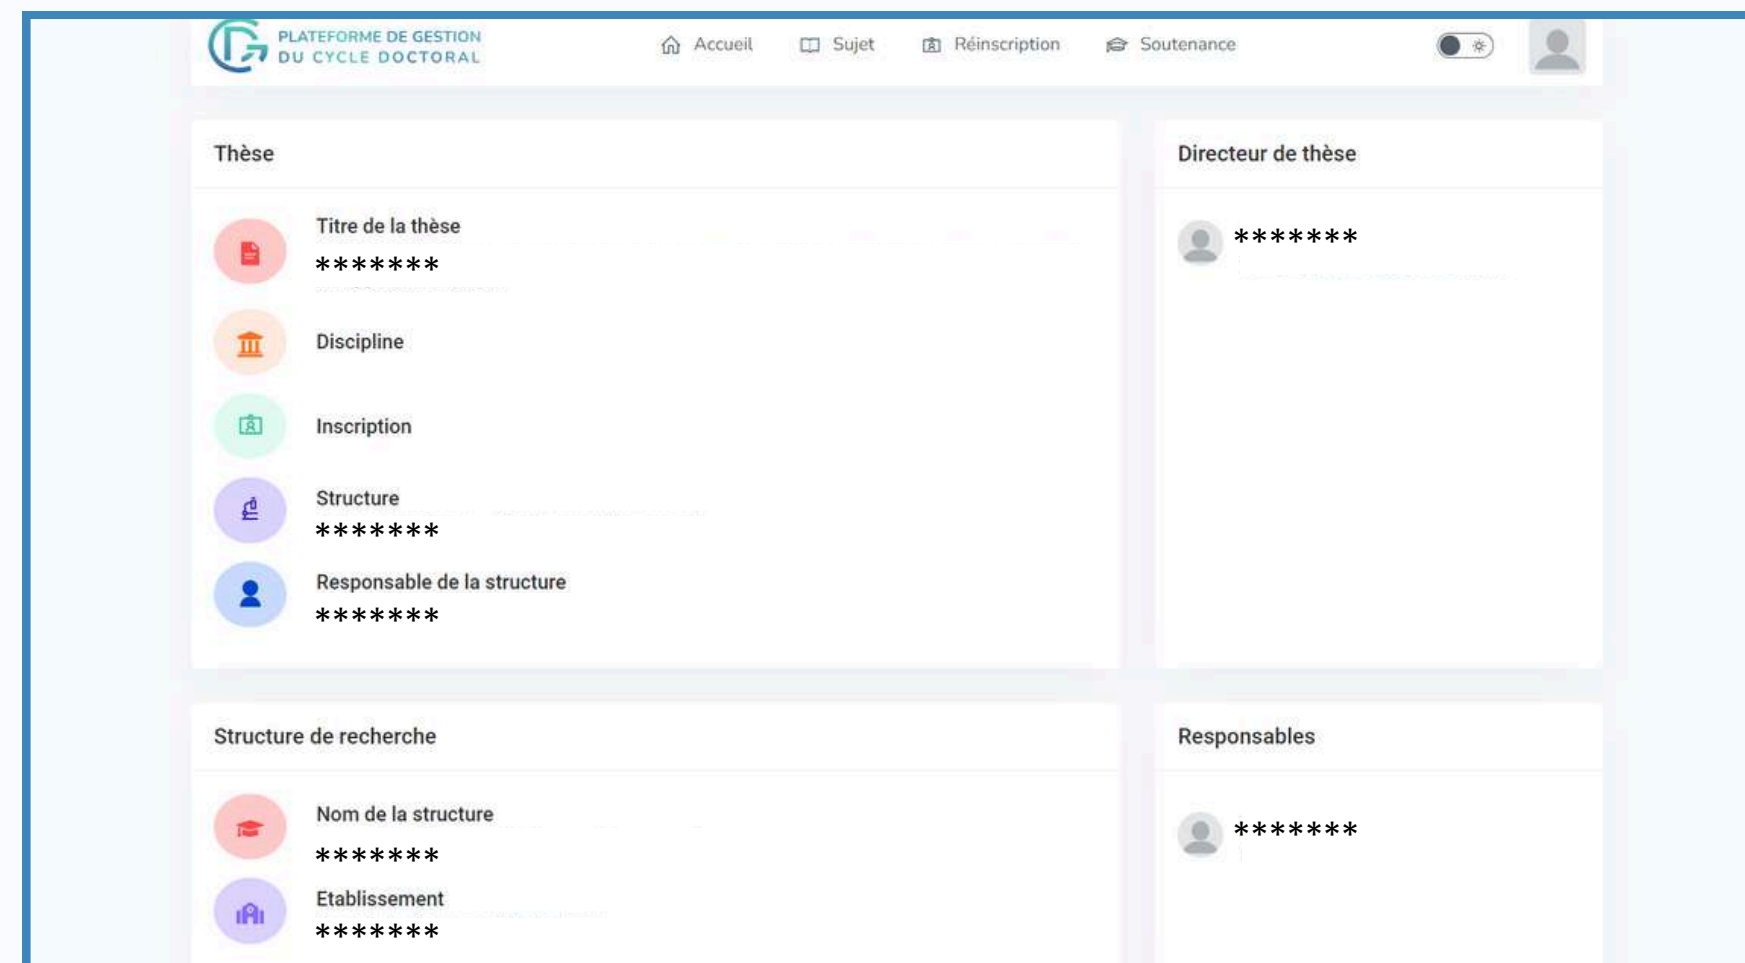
PLATEFORME DE GESTION
DU CYCLE DOCTORAL

Accueil Sujet Réinscription Soutenance

Thèse

Titre de la thèse
*******

Discipline

Inscription

Structure
*******

Responsable de la structure
*******

Directeur de thèse

*******

Structure de recherche

Nom de la structure
*******

Etablissement
*******

Responsables

*******